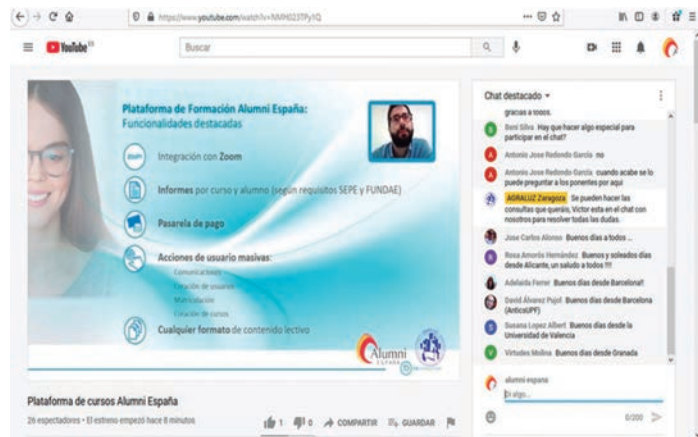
https://www.youtube.com/watch?v=NMH023TPyIQ

YouTube

Buscar

Plataforma de Formación Alumni España:
Funcionalidades destacadas

Integración con Zoom

Informes por curso y alumno (según requisitos SEPE y FUNDAE)

Pasarela de pago

Acciones de usuario masivas:
Comunicaciones
Creación de usuarios
Matriculación
Creación de cursos

Cualquier formato de contenido lectivo

Alumni

Chat destacado

gracias a todos.

Beni Silva Hay que hacer algo especial para participar en el chat?

Antonio Jose Redondo García no

Antonio Jose Redondo García cuando acabe se lo puede preguntar a los ponentes por aqui

AGRALUZ Zaragoza Se pueden hacer las consultas que queráis, Victor esta en el chat con nosotros para resolver todas las dudas.

Jose Carlos Alonso Buenos días a todos ...

Rosa Amorós Hernández Buenos y soleados días desde Alicante, un saludo a todos !!!

Adelaida Ferrer Buenos días desde Barcelona!!

David Álvarez Pujol Buenos días desde Barcelona (AnticsUPF)

Susana Lopez Albert Buenos días desde la Universidad de Valencia

Virtudes Molina Buenos días desde Granada

alumni espana
Di algo...
0/200

Plataforma de cursos Alumni España

26 espectadores • El estreno empezó hace 8 minutos

1 0 COMPARTIR GUARDAR